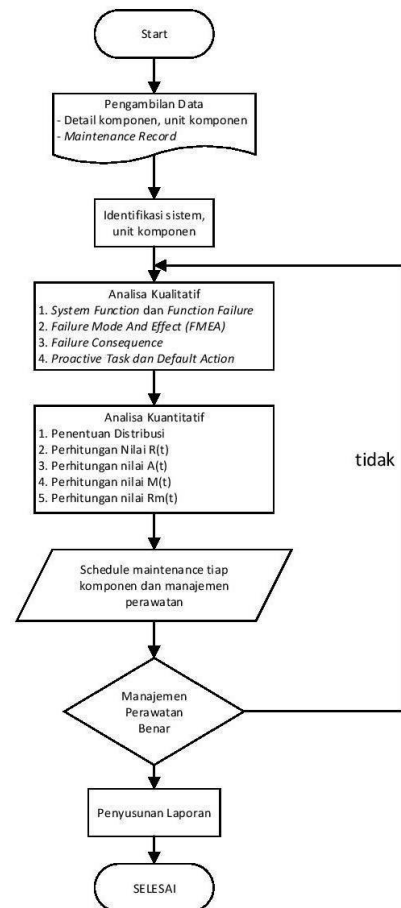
Start

Pengambilan Data
- Detail komponen, unit komponen
- Maintenance Record

Identifikasi sistem, unit komponen

Analisa Kualitatif
1. System Function dan Function Failure
2. Failure Mode And Effect (FMEA)
3. Failure Consequence
4. Proactive Task dan Default Action

Analisa Kuantitatif
1. Penentuan Distribusi
2. Perhitungan Nilai R(t)
3. Perhitungan nilai A(t)
4. Perhitungan nilai M(t)
5. Perhitungan nilai Rm(t)

tidak

Schedule maintenance tiap komponen dan manajemen perawatan

Manajemen Perawatan Benar

Penyusunan Laporan

SELESAI